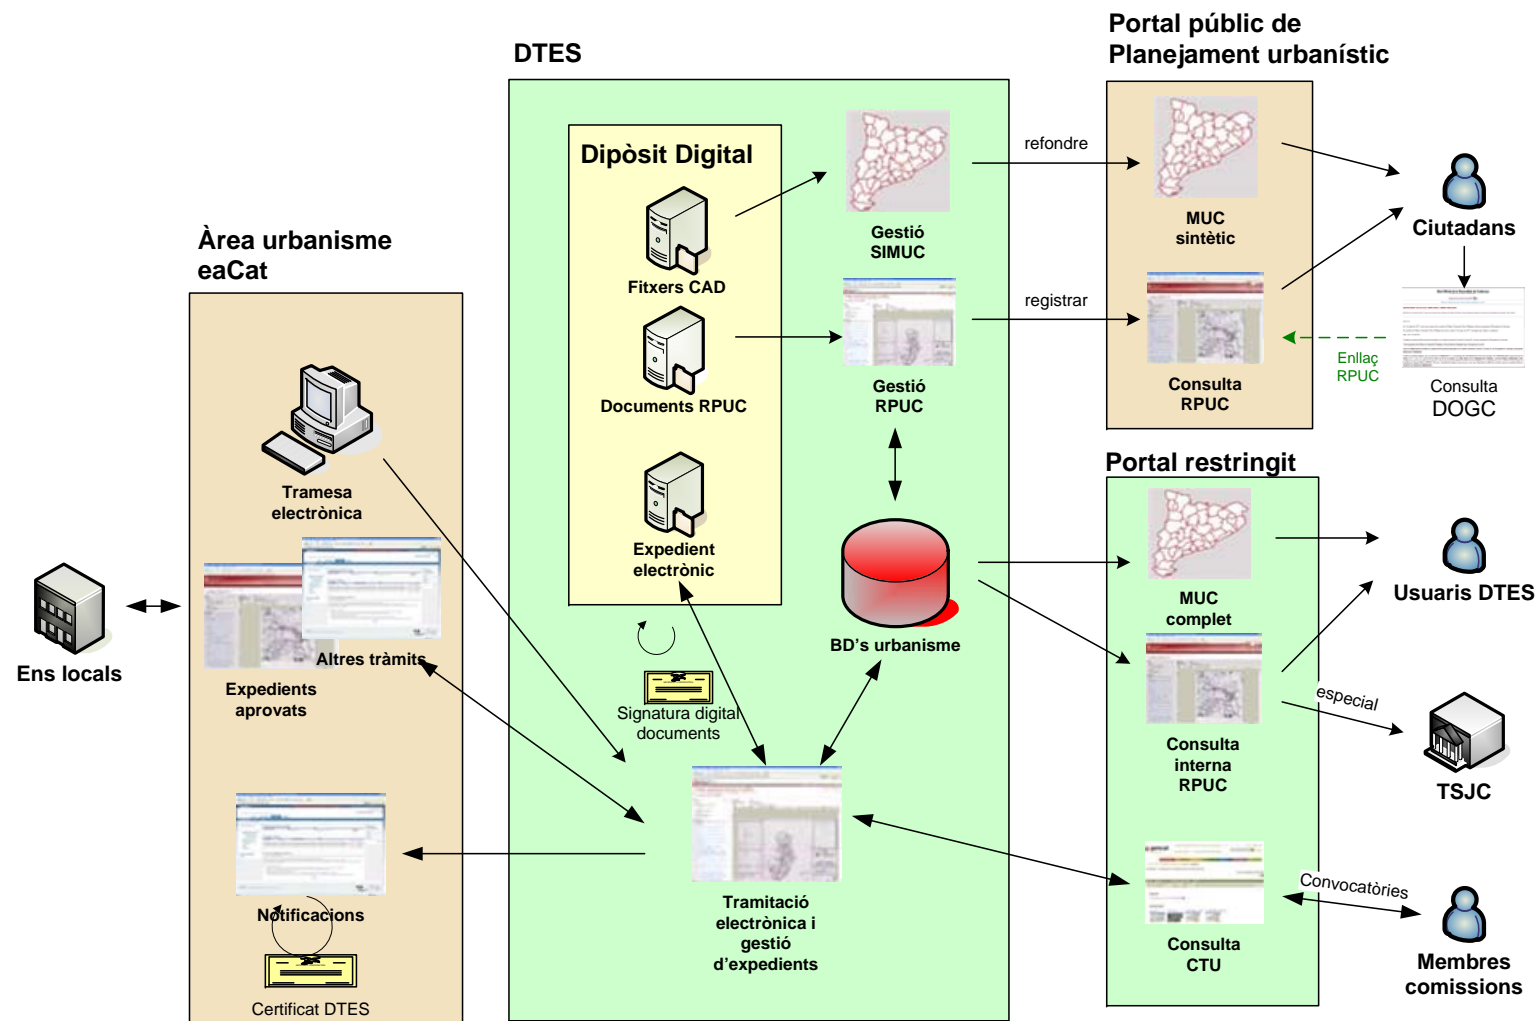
DTES

Portal públic de Planejament urbanístic

Dipòsit Digital

Fitxers CAD

Documents RPUC

Expedient electrònic

Gestió SIMUC

Gestió RPUC

BD's urbanisme

refondre

registrar

MUC sintètic

Consulta RPUC

Ciutadans

Enllaç RPUC

Consulta DOGC

Àrea urbanisme eaCat

Tramesa electrònica

Altres tràmits

Expedients aprovats

Notificacions

Certificat DTES

Ens locals

Signatura digital documents

Tramitació electrònica i gestió d'expedients

Portal restringit

MUC complet

Consulta interna RPUC

Consulta CTU

Usuaris DTES

especial

TSJC

Convocatòries

Membres comissions